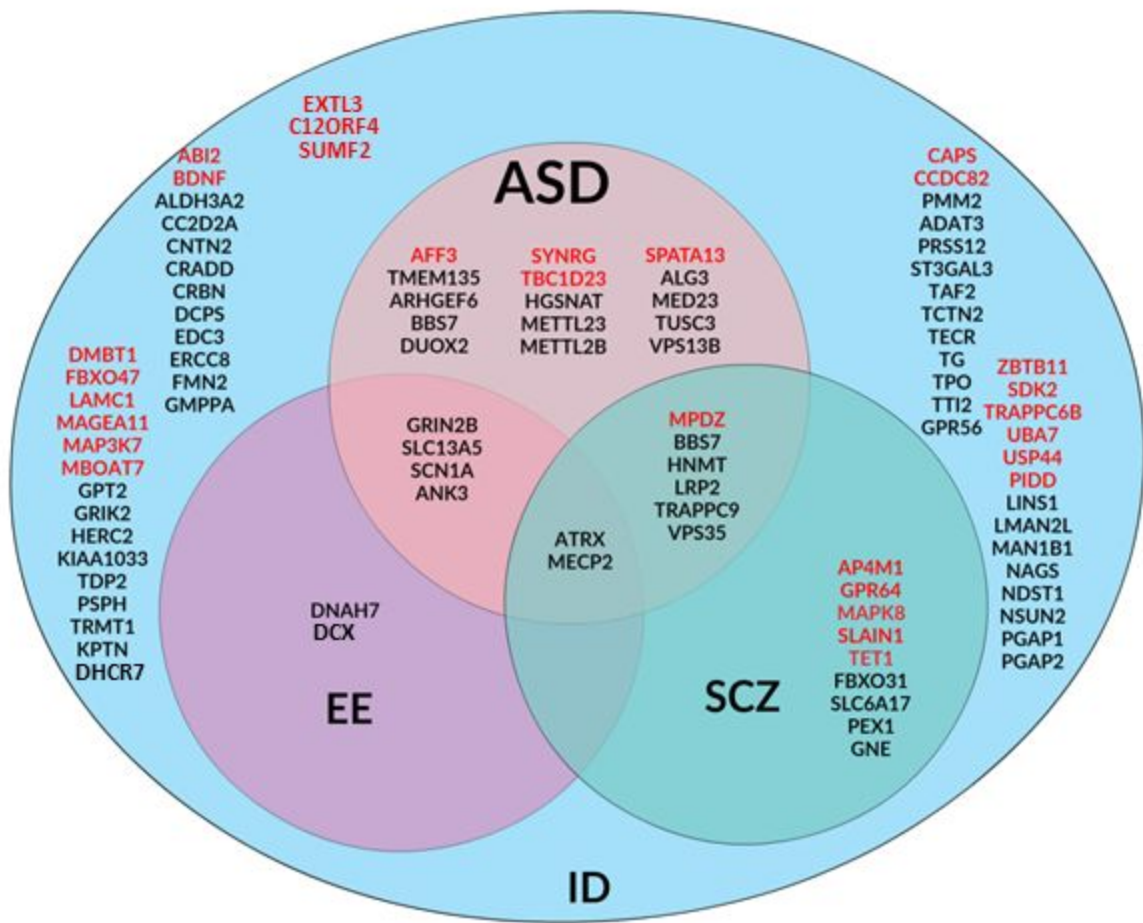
EXTL3
C12ORF4
SUMF2

ABI2
BDNF
ALDH3A2
CC2D2A
CNTN2
CRADD
CRBN
DCPS
EDC3
ERCC8
FMN2
GMPPA

DMBT1
FBXO47
LAMC1
MAGEA11
MAP3K7
MBOAT7
GPT2
GRIK2
HERC2
KIAA1033
TDP2
PSPH
TRMT1
KPTN
DHCR7

ASD

AFF3
TMEM135
ARHGEF6
BBS7
DUOX2

SYNRG
TBC1D23
HGSNAT
METTL23
METTL2B

SPATA13
ALG3
MED23
TUSC3
VPS13B

CAPS
CCDC82
PMM2
ADAT3
PRSS12
ST3GAL3
TAF2
TCTN2
TECR
TG
TPO
TTI2
GPR56

ZBTB11
SDK2
TRAPPC6B
UBA7
USP44
PIDD
LINS1
LMAN2L
MAN1B1
NAGS
NDST1
NSUN2
PGAP1
PGAP2

GRIN2B
SLC13A5
SCN1A
ANK3

MPDZ
BBS7
HNMT
LRP2
TRAPPC9
VPS35

ATRX
MECP2

DNAH7
DCX

EE

AP4M1
GPR64
MAPK8
SLAIN1
TET1
FBXO31
SLC6A17
PEX1
GNE

SCZ

ID